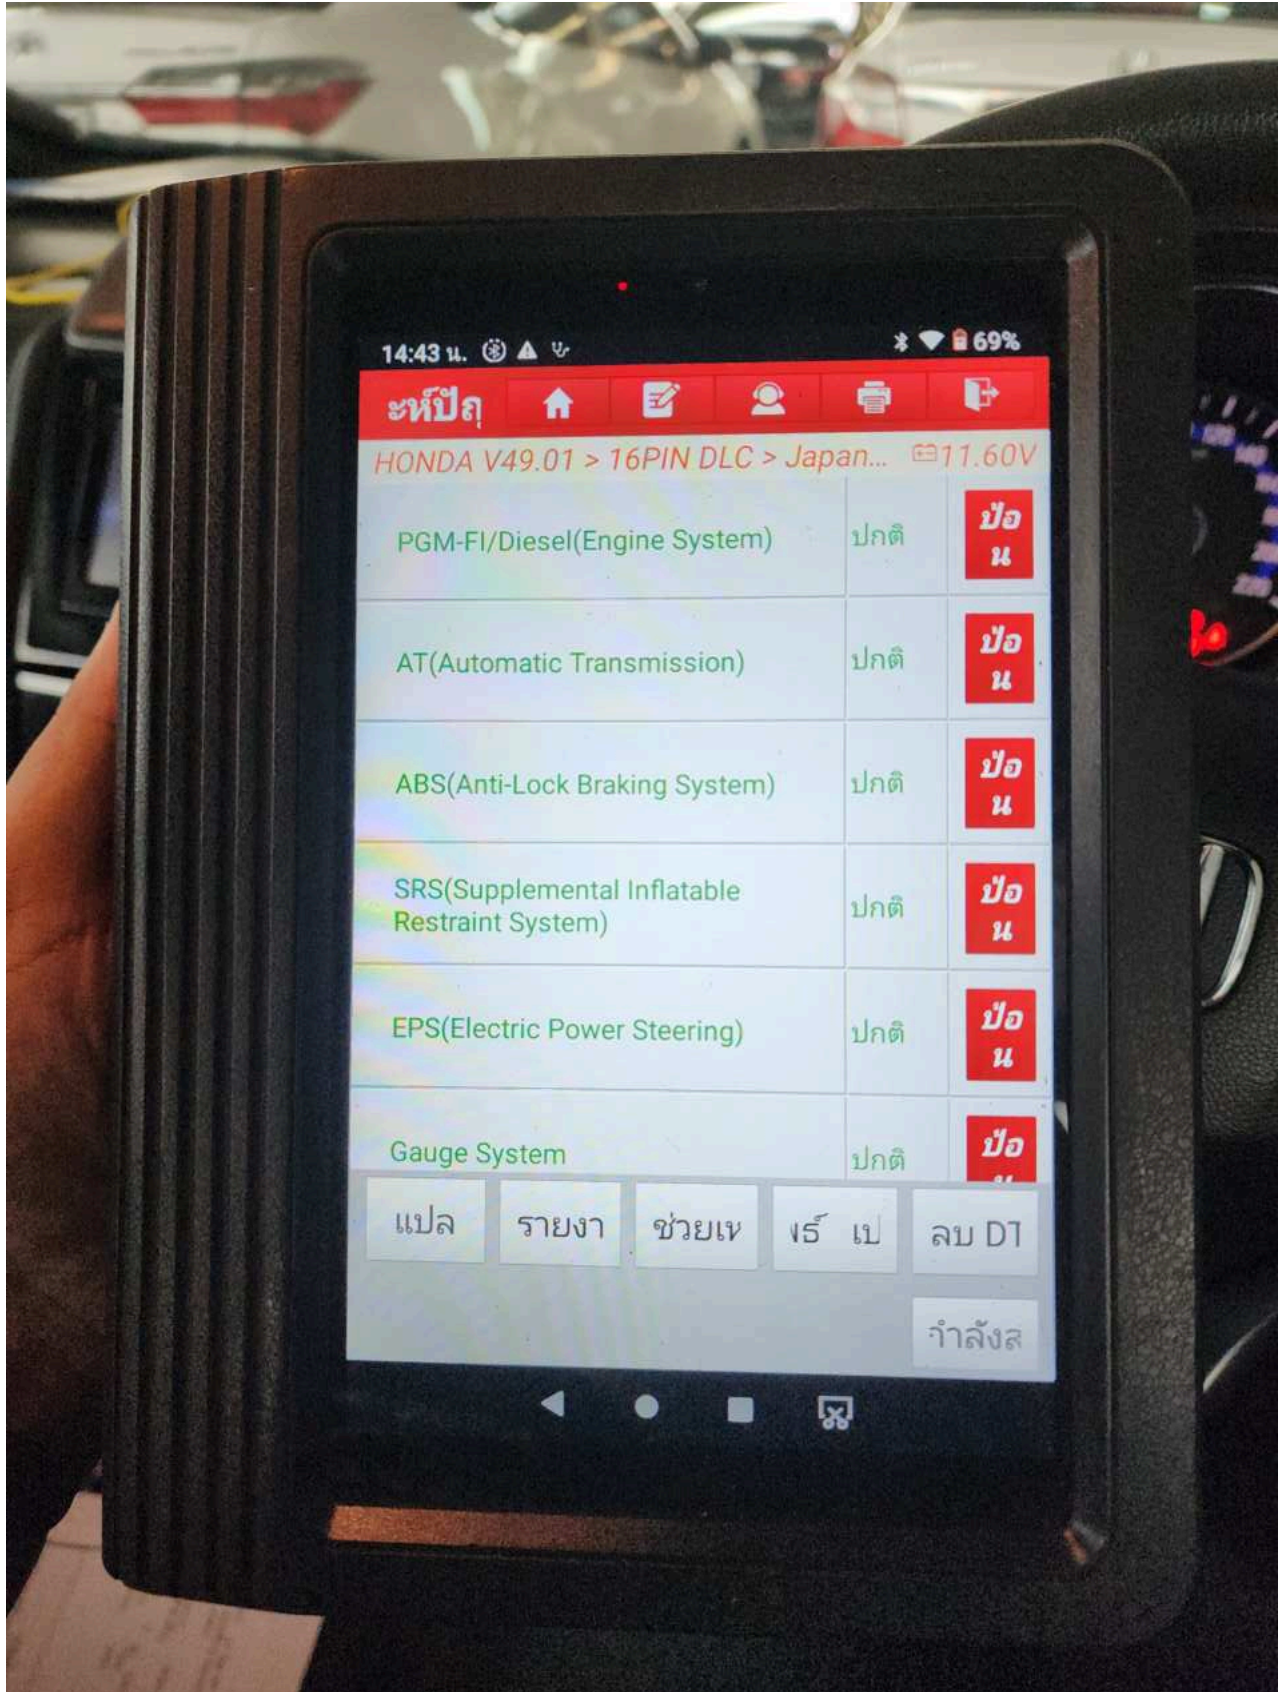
14:43 น. 69%

ะห์ปัญ

HONDA V49.01 > 16PIN DLC > Japan... 11.60V

| | | |
|---|---|---|
| PGM-FI/Diesel(Engine System) | ปกติ | ป้อน |
| AT(Automatic Transmission) | ปกติ | ป้อน |
| ABS(Anti-Lock Braking System) | ปกติ | ป้อน |
| SRS(Supplemental Inflatable Restraint System) | ปกติ | ป้อน |
| EPS(Electric Power Steering) | ปกติ | ป้อน |
| Gauge System | ปกติ | ป้อ |

แปล รายงา ช่วยเห เร์ เป ลบ DT

กำลังส